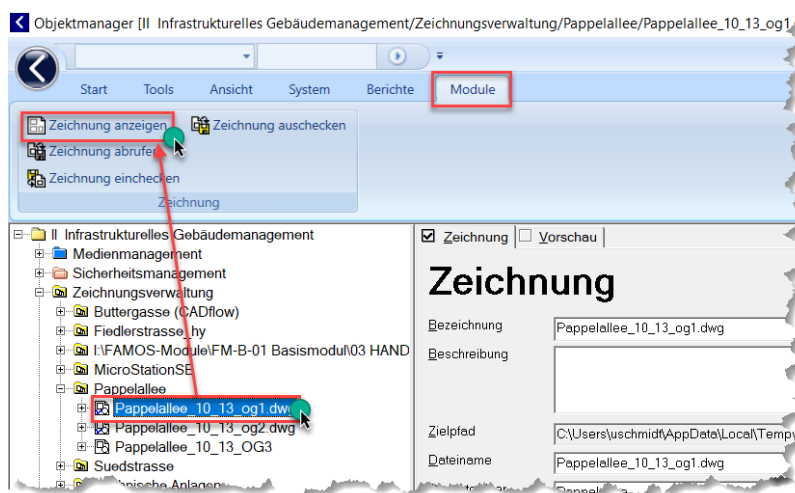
Objektmanager [II Infrastrukturelles Gebäudemanagement/Zeichnungsverwaltung/Pappelallee/Pappelallee_10_13_og1

Start
Tools
Ansicht
System
Berichte
Module

Zeichnung anzeigen
Zeichnung auschecken
Zeichnung abrufen
Zeichnung einchecken
Zeichnung

II Infrastrukturelles Gebäudemanagement
Medienmanagement
Sicherheitsmanagement
Zeichnungsverwaltung
Buttergasse (CADflow)
Fiedlerstrasse_hy
I:\FAMOS-Module\FM-B-01 Basismodul\03 HAND
MicroStationSB
Pappelallee
Pappelallee_10_13_og1.dwg
Pappelallee_10_13_og2.dwg
Pappelallee_10_13_OG3
Suedstrasse

Zeichnung
Vorschau

Zeichnung

Bezeichnung
Pappelallee_10_13_og1.dwg
Beschreibung

Zielpfad
C:\Users\uschmidt\AppData\Local\Temp\
Dateiname
Pappelallee_10_13_og1.dwg